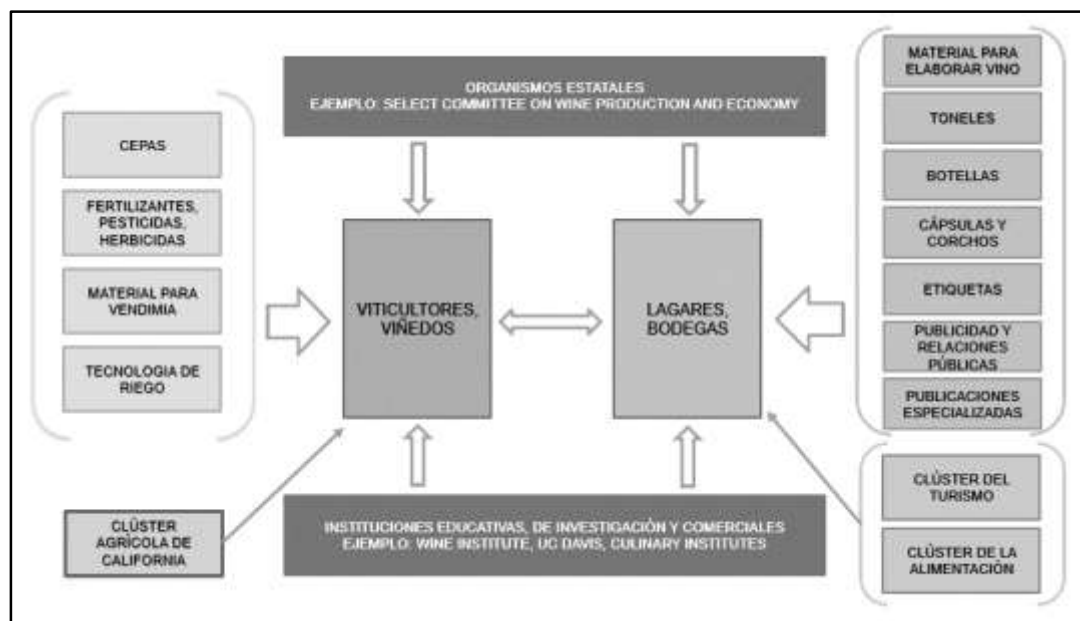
ORGANISMOS ESTATALES
EJEMPLO: SELECT COMMITTEE ON WINE PRODUCTION AND ECONOMY

CEPAS

FERTILIZANTES, PESTICIDAS, HERBICIDAS

MATERIAL PARA VENDIMIA

TECNOLOGIA DE RIEGO

VITICULTORES, VIÑEDOS

LAGARES, BODEGAS

MATERIAL PARA ELABORAR VINO

TONELES

BOTELLAS

CÁPSULAS Y CORCHOS

ETIQUETAS

PUBLICIDAD Y RELACIONES PÚBLICAS

PUBLICACIONES ESPECIALIZADAS

CLÚSTER AGRÍCOLA DE CALIFORNIA

INSTITUCIONES EDUCATIVAS, DE INVESTIGACIÓN Y COMERCIALES
EJEMPLO: WINE INSTITUTE, UC DAVIS, CULINARY INSTITUTES

CLÚSTER DEL TURISMO

CLÚSTER DE LA ALIMENTACIÓN